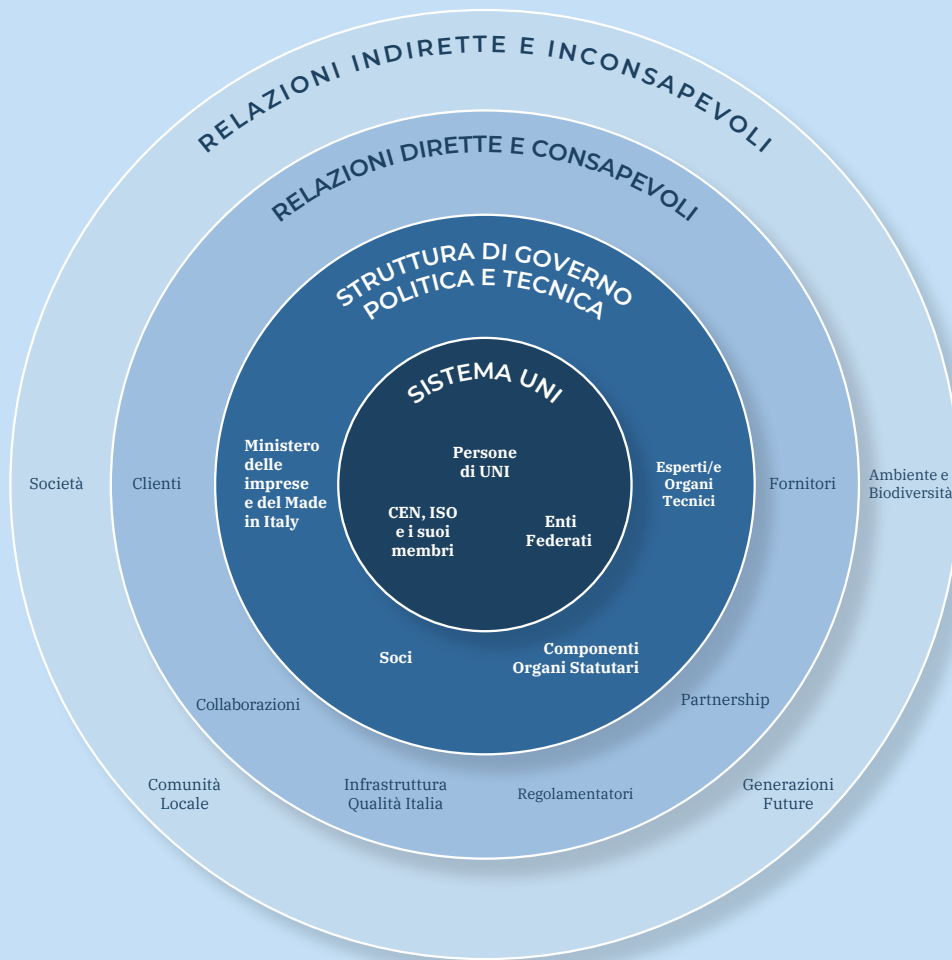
RELAZIONI INDIRETTE E INCONSAPEVOLI

RELAZIONI DIRETTE E CONSAPEVOLI

STRUTTURA DI GOVERNO POLITICA E TECNICA

SISTEMA UNI

Persone di UNI

CEN, ISO e i suoi membri

Enti Federati

Ministero delle imprese e del Made in Italy

Esperti/e Organi Tecnici

Soci

Componenti Organi Statutari

Società

Clienti

Fornitori

Ambiente e Biodiversità

Collaborazioni

Partnership

Comunità Locale

Infrastruttura Qualità Italia

Regolamentatori

Generazioni Future